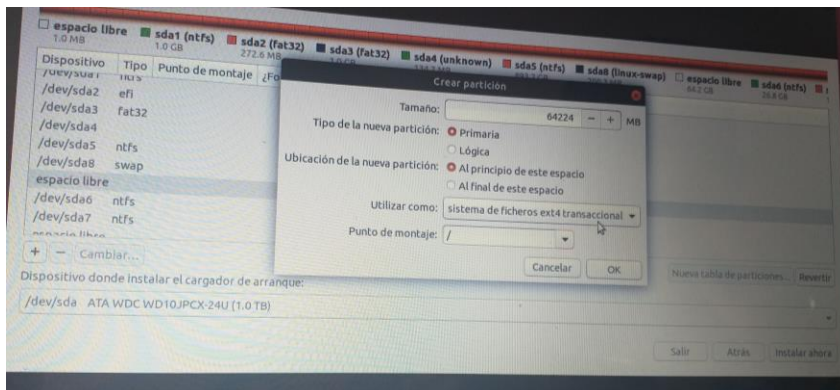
espacio libre 1.0 MB | sda1 (ntfs) 1.0 GB | sda2 (fat32) 272.6 MB | sda3 (fat32) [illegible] | sda4 (unknown) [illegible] | sda5 (ntfs) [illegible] | sda8 (linux-swap) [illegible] | espacio libre 64.2 GB | sda6 (ntfs) 26.6 GB

| Dispositivo | Tipo | Punto de montaje | ¿Fo |
|---|---|---|---|
| /dev/sda1 | ntfs | | |
| /dev/sda2 | efi | | |
| /dev/sda3 | fat32 | | |
| /dev/sda4 | | | |
| /dev/sda5 | ntfs | | |
| /dev/sda8 | swap | | |
| espacio libre | | | |
| /dev/sda6 | ntfs | | |
| /dev/sda7 | ntfs | | |
| espacio libre | | | |

+ − Cambiar...

Crear partición

Tamaño: 64224 − + MB

Tipo de la nueva partición: Primaria
Lógica

Ubicación de la nueva partición: Al principio de este espacio
Al final de este espacio

Utilizar como: sistema de ficheros ext4 transaccional

Punto de montaje: /

Cancelar OK

Nueva tabla de particiones... Revertir

Dispositivo donde instalar el cargador de arranque:

/dev/sda ATA WDC WD10JPCX-24U (1.0 TB)

Salir Atrás Instalar ahora